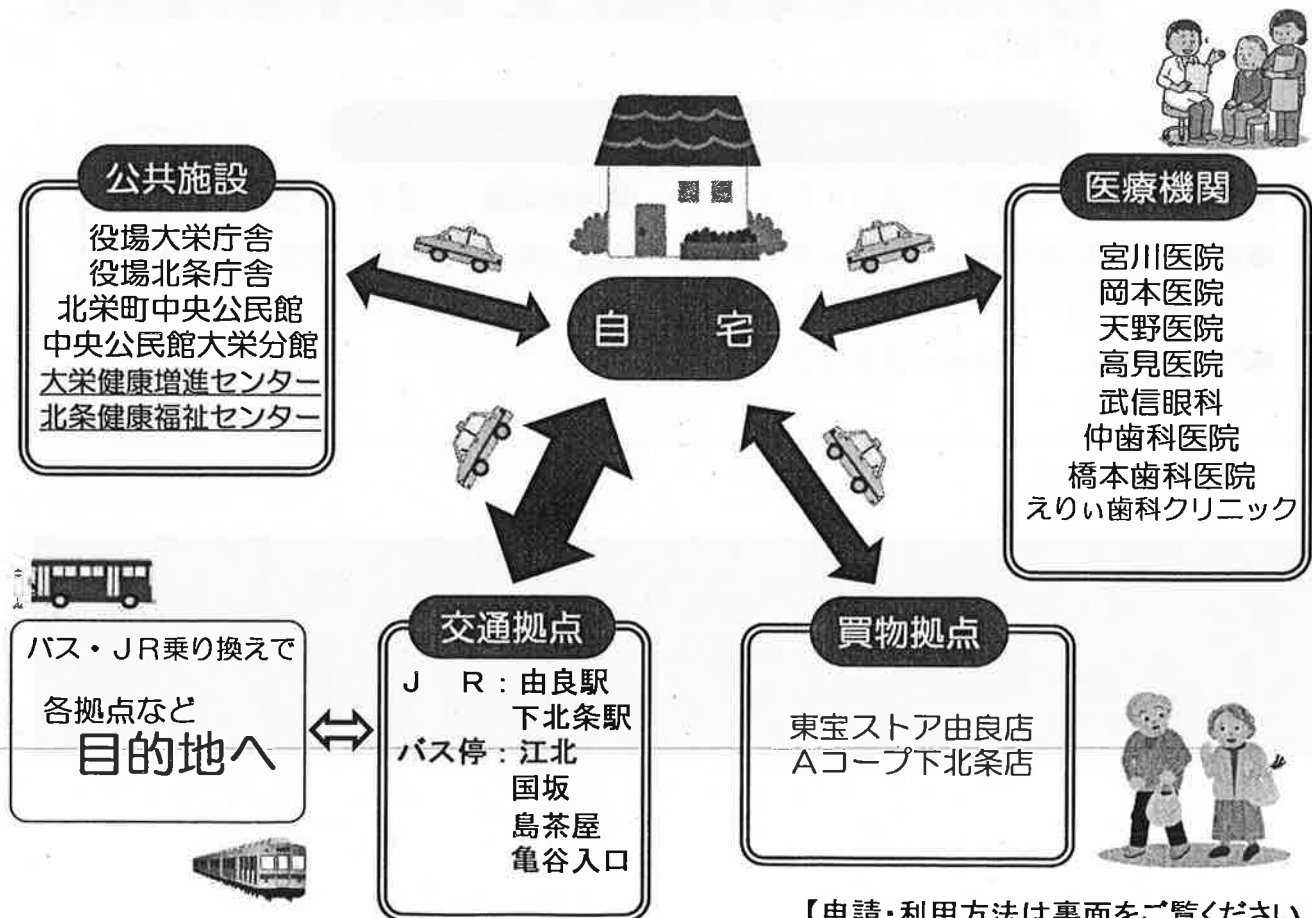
公共施設

役場大栄庁舎
役場北条庁舎
北栄町中央公民館
中央公民館大栄分館
大栄健康増進センター
北条健康福祉センター

自　宅

医療機関

宮川医院
岡本医院
天野医院
高見医院
武信眼科
仲歯科医院
橋本歯科医院
えりぃ歯科クリニック

バス・JR乗り換えで

各拠点など
目的地へ

⇔

交通拠点

J　R：由良駅
　　　下北条駅
バス停：江北
　　　国坂
　　　島茶屋
　　　亀谷入口

買物拠点

東宝ストア由良店
Aコープ下北条店

【申請・利用方法は裏面をご覧ください